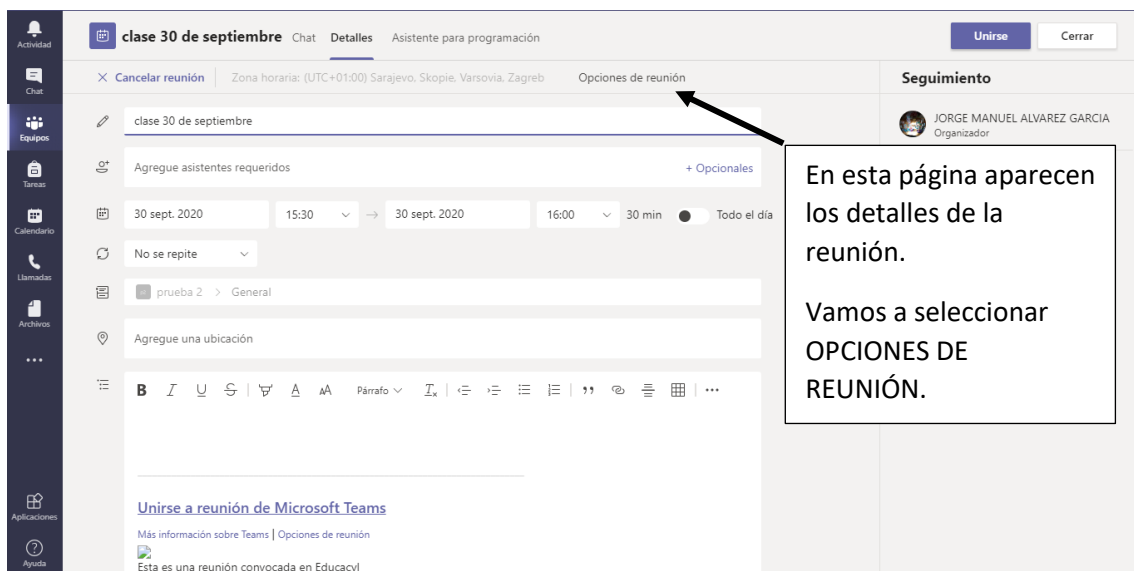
Actividad
Chat
Equipos
Tareas
Calendario
Llamadas
Archivos
...
Aplicaciones
Ayuda

clase 30 de septiembre Chat Detalles Asistente para programación

Unirse Cerrar

× Cancelar reunión | Zona horaria: (UTC+01:00) Sarajevo, Skopie, Varsovia, Zagreb Opciones de reunión

Seguimiento

JORGE MANUEL ALVAREZ GARCIA
Organizador

clase 30 de septiembre

Agregue asistentes requeridos + Opcionales

30 sept. 2020 15:30 → 30 sept. 2020 16:00 30 min Todo el día

No se repite

prueba 2 > General

Agregue una ubicación

B I U S Párrafo $T_x$ ...

Unirse a reunión de Microsoft Teams

Más información sobre Teams | Opciones de reunión

Esta es una reunión convocada en Educacyl

En esta página aparecen los detalles de la reunión.

Vamos a seleccionar OPCIONES DE REUNIÓN.